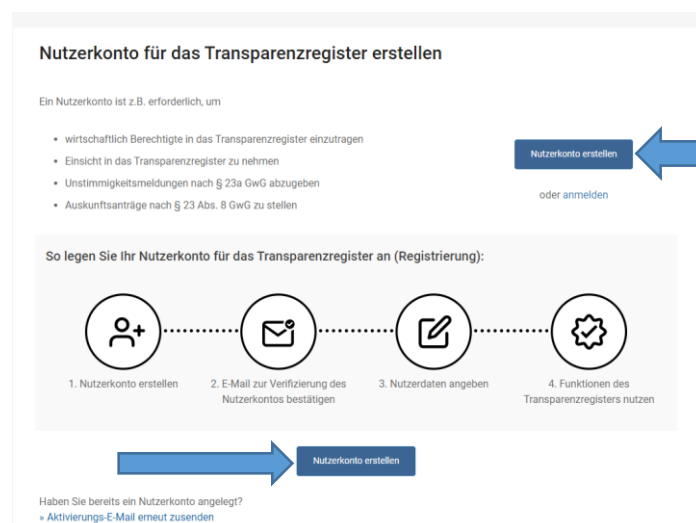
Nutzerkonto für das Transparenzregister erstellen

Ein Nutzerkonto ist z.B. erforderlich, um

- wirtschaftlich Berechtigte in das Transparenzregister einzutragen
- Einsicht in das Transparenzregister zu nehmen
- Unstimmigkeitsmeldungen nach § 23a GwG abzugeben
- Auskunftsanträge nach § 23 Abs. 8 GwG zu stellen

Nutzerkonto erstellen

oder anmelden

So legen Sie Ihr Nutzerkonto für das Transparenzregister an (Registrierung):

1. Nutzerkonto erstellen

2. E-Mail zur Verifizierung des Nutzerkontos bestätigen

3. Nutzerdaten angeben

4. Funktionen des Transparenzregisters nutzen

Nutzerkonto erstellen

Haben Sie bereits ein Nutzerkonto angelegt?
» Aktivierungs-E-Mail erneut zusenden